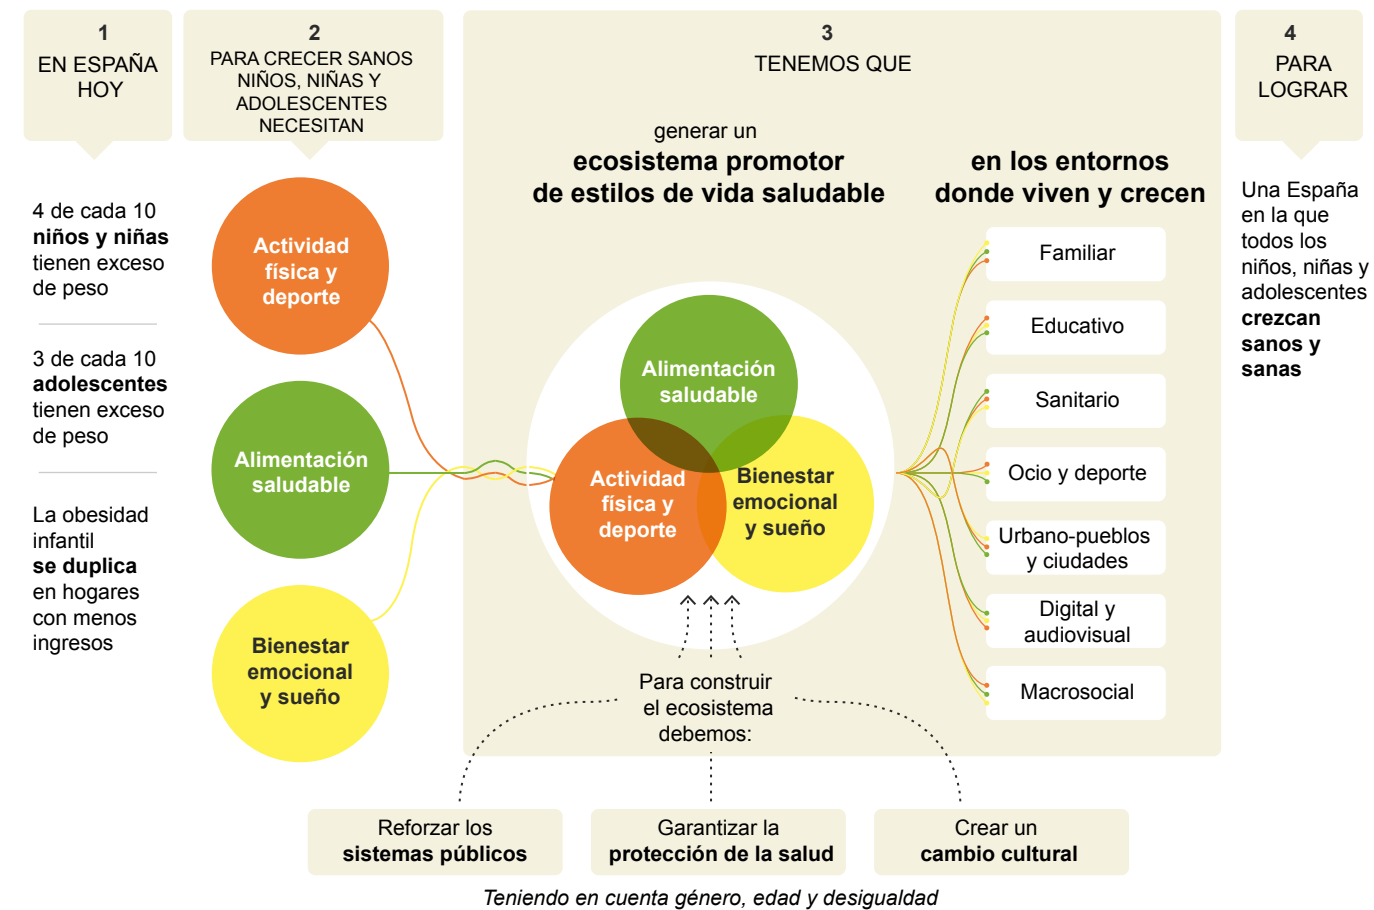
1
EN ESPAÑA HOY

4 de cada 10 **niños y niñas** tienen exceso de peso

3 de cada 10 **adolescentes** tienen exceso de peso

La obesidad infantil **se duplica** en hogares con menos ingresos

2
PARA CRECER SANOS NIÑOS, NIÑAS Y ADOLESCENTES NECESITAN

Actividad física y deporte

Alimentación saludable

Bienestar emocional y sueño

3
TENEMOS QUE

generar un
**ecosistema promotor de estilos de vida saludable**

Alimentación saludable

Actividad física y deporte

Bienestar emocional y sueño

**en los entornos donde viven y crecen**

Familiar

Educativo

Sanitario

Ocio y deporte

Urbano-pueblos y ciudades

Digital y audiovisual

Macrosocial

Para construir el ecosistema debemos:

Reforzar los **sistemas públicos**

Garantizar la **protección de la salud**

Crear un **cambio cultural**

*Teniendo en cuenta género, edad y desigualdad*

4
PARA LOGRAR

Una España en la que todos los niños, niñas y adolescentes **crezcan sanos y sanas**